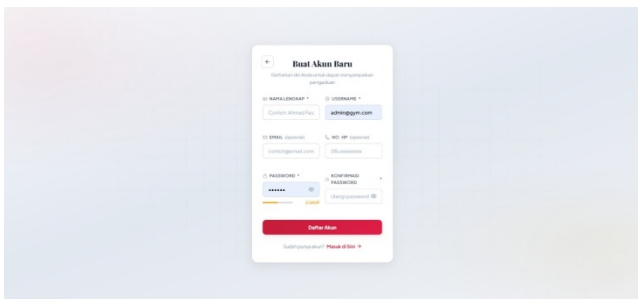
←

Buat Akun Baru

Daftarkan diri Anda untuk dapat menyampaikan pengaduan.

NAMA LENGKAP *

Contoh: Ahmad Fau

USERNAME *

admin@gym.com

EMAIL (opsional)

contoh@email.com

NO. HP (opsional)

08xxxxxxxxxx

PASSWORD *

••••••

Lemah

KONFIRMASI PASSWORD *

Ulangi password

Daftar Akun

Sudah punya akun? Masuk di Sini →